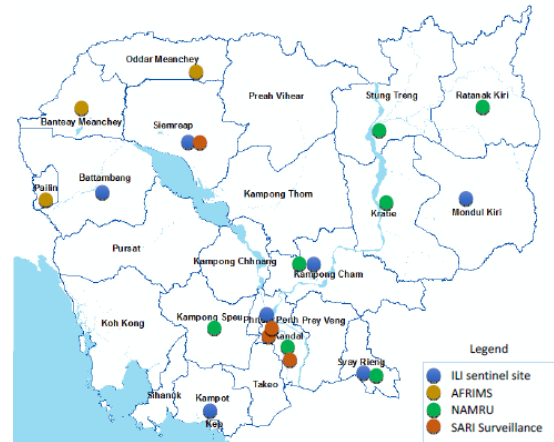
Oddar Meanchey
Banteay Meanchey
Siemreap
Preah Vihear
Stung Treng
Ratanak Kiri
Pailin
Battambang
Kampong Thom
Kratie
Mondul Kiri
Pursat
Kampong Chhnang
Kampong Cham
Koh Kong
Kampong Speu
Phnom Penh
Prey Veng
Kandal
Svay Rieng
Takeo
Sihanok
Kampot
Kep

Legend
ILI sentinel site
AFRIMS
NAMRU
SARI Surveillance